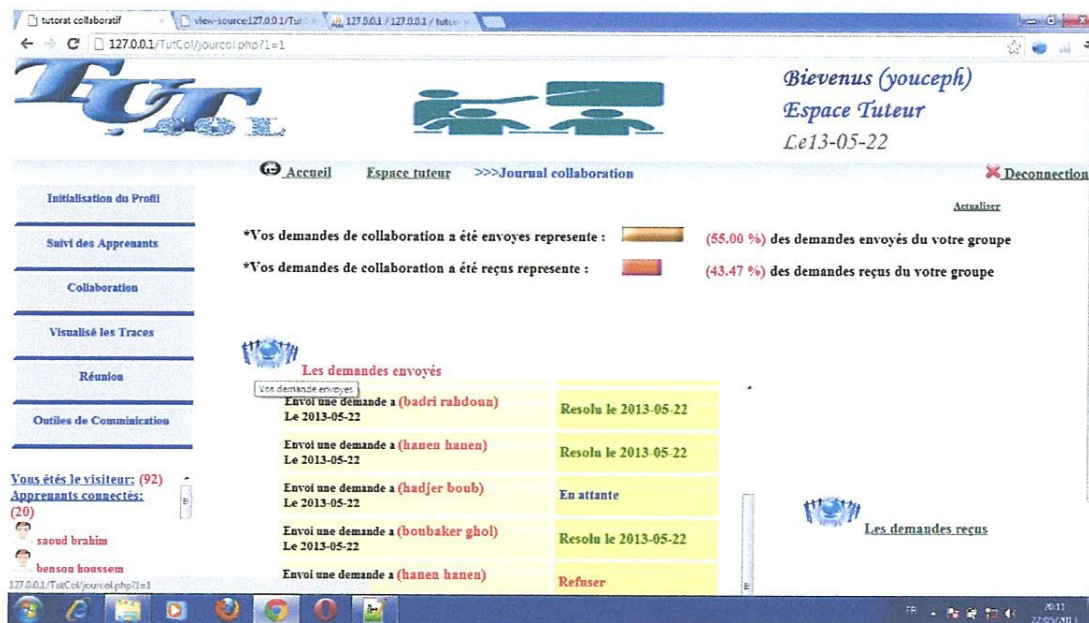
tutorat collaboratif
view-source:127.0.0.1/Tut
127.0.0.1 / 127.0.0.1 / tutco
127.0.0.1/TutCol/jourcol.php?1=1

TUT COL

Bievenus (youceph)
Espace Tuteur
Le13-05-22

Accueil  Espace tuteur  >>>Journal collaboration  Deconnection

Initialisation du Profil
Suivi des Apprenants
Collaboration
Visualisé les Traces
Réunion
Outiles de Comminication

Vous étés le visiteur: (92)
Apprenants connectés: (20)
saoud brahim
bensou houssem

Actualiser

*Vos demandes de collaboration a été envoyes represente : (55.00 %) des demandes envoyés du votre groupe
*Vos demandes de collaboration a été reçus represente : (43.47 %) des demandes reçus du votre groupe

Les demandes envoyés
Vos demande envoyes

| Envoi une demande a (badri rahdoun) Le 2013-05-22 | Resolu le 2013-05-22 |
|---|---|
| Envoi une demande a (hanen hanen) Le 2013-05-22 | Resolu le 2013-05-22 |
| Envoi une demande a (hadjer boub) Le 2013-05-22 | En attante |
| Envoi une demande a (boubaker ghol) Le 2013-05-22 | Resolu le 2013-05-22 |
| Envoi une demande a (hanen hanen) | Refuser |

Les demandes reçus

127.0.0.1/TutCol/jourcol.php?1=1
FR
20:11